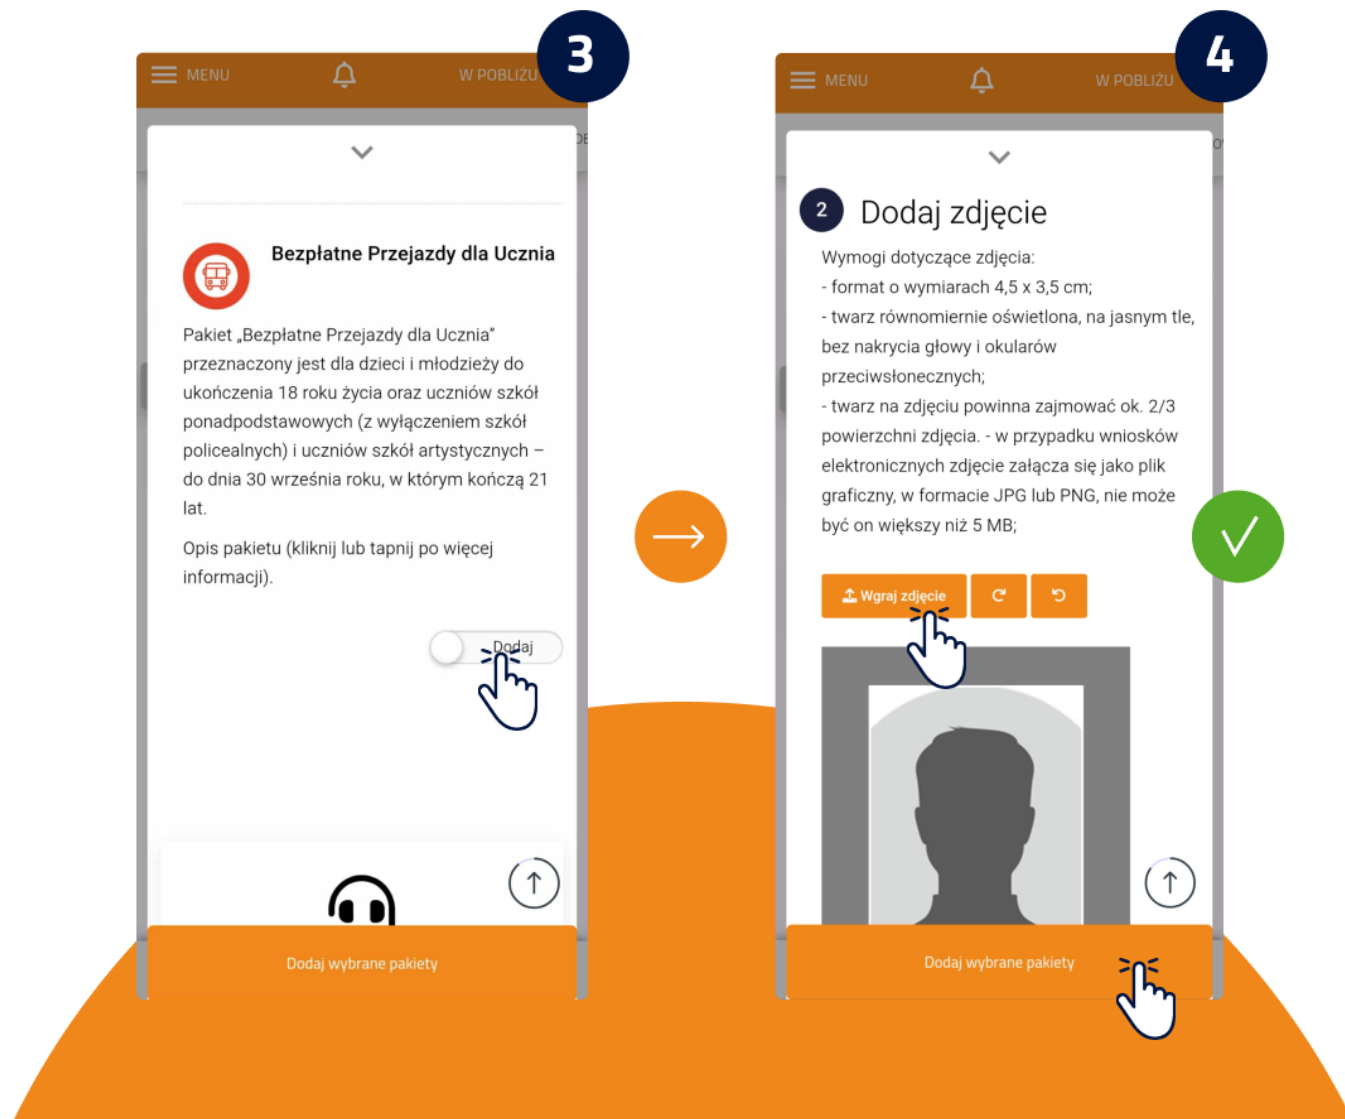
3

MENU

W POBLIŻU

Bezpłatne Przejazdy dla Ucznia

Pakiet „Bezpłatne Przejazdy dla Ucznia" przeznaczony jest dla dzieci i młodzieży do ukończenia 18 roku życia oraz uczniów szkół ponadpodstawowych (z wyłączeniem szkół policealnych) i uczniów szkół artystycznych – do dnia 30 września roku, w którym kończą 21 lat.

Opis pakietu (kliknij lub tapnij po więcej informacji).

Dodaj

Dodaj wybrane pakiety

4

MENU

W POBLIŻU

2 Dodaj zdjęcie

Wymogi dotyczące zdjęcia:
- format o wymiarach 4,5 x 3,5 cm;
- twarz równomiernie oświetlona, na jasnym tle, bez nakrycia głowy i okularów przeciwsłonecznych;
- twarz na zdjęciu powinna zajmować ok. 2/3 powierzchni zdjęcia. - w przypadku wniosków elektronicznych zdjęcie załącza się jako plik graficzny, w formacie JPG lub PNG, nie może być on większy niż 5 MB;

Wgraj zdjęcie

Dodaj wybrane pakiety